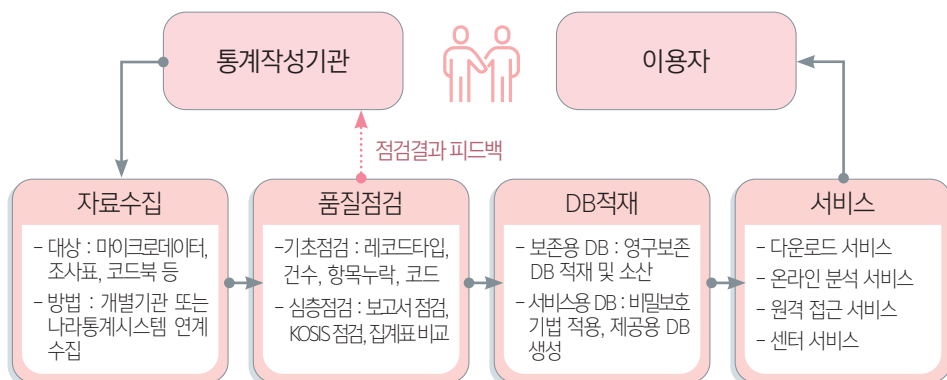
통계작성기관

이용자

점검결과 피드백

자료수집

– 대상 : 마이크로데이터, 조사표, 코드북 등

– 방법 : 개별기관 또는 나라통계시스템 연계 수집

품질점검

–기초점검 : 레코드타입, 건수, 항목누락, 코드

– 심층점검 : 보고서 점검, KOSIS 점검, 집계표 비교

DB적재

– 보존용 DB : 영구보존 DB 적재 및 소산

– 서비스용 DB : 비밀보호 기법 적용, 제공용 DB 생성

서비스

– 다운로드 서비스

– 온라인 분석 서비스

– 원격 접근 서비스

– 센터 서비스